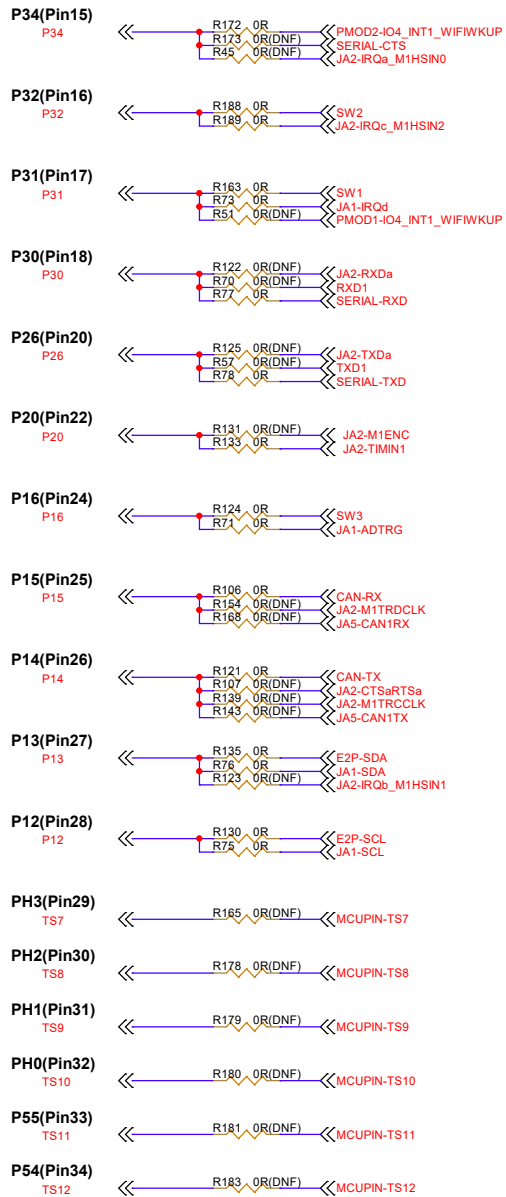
P34(Pin15)
P34
R172 0R
R173 0R(DNF)
R45 0R(DNF)
PMOD2-IO4_INT1_WIFIWKUP
SERIAL-CTS
JA2-IRQa_M1HSIN0

P32(Pin16)
P32
R188 0R
R189 0R
SW2
JA2-IRQc_M1HSIN2

P31(Pin17)
P31
R163 0R
R73 0R
R51 0R(DNF)
SW1
JA1-IRQd
PMOD1-IO4_INT1_WIFIWKUP

P30(Pin18)
P30
R122 0R(DNF)
R70 0R(DNF)
R77 0R
JA2-RXDa
RXD1
SERIAL-RXD

P26(Pin20)
P26
R125 0R(DNF)
R57 0R(DNF)
R78 0R
JA2-TXDa
TXD1
SERIAL-TXD

P20(Pin22)
P20
R131 0R(DNF)
R133 0R
JA2-M1ENC
JA2-TIMIN1

P16(Pin24)
P16
R124 0R
R71 0R
SW3
JA1-ADTRG

P15(Pin25)
P15
R106 0R
R154 0R(DNF)
R168 0R(DNF)
CAN-RX
JA2-M1TRDCLK
JA5-CAN1RX

P14(Pin26)
P14
R121 0R
R107 0R(DNF)
R139 0R(DNF)
R143 0R(DNF)
CAN-TX
JA2-CTSaRTSa
JA2-M1TRCCLK
JA5-CAN1TX

P13(Pin27)
P13
R135 0R
R76 0R
R123 0R(DNF)
E2P-SDA
JA1-SDA
JA2-IRQb_M1HSIN1

P12(Pin28)
P12
R130 0R
R75 0R
E2P-SCL
JA1-SCL

PH3(Pin29)
TS7
R165 0R(DNF)
MCUPIN-TS7

PH2(Pin30)
TS8
R178 0R(DNF)
MCUPIN-TS8

PH1(Pin31)
TS9
R179 0R(DNF)
MCUPIN-TS9

PH0(Pin32)
TS10
R180 0R(DNF)
MCUPIN-TS10

P55(Pin33)
TS11
R181 0R(DNF)
MCUPIN-TS11

P54(Pin34)
TS12
R183 0R(DNF)
MCUPIN-TS12